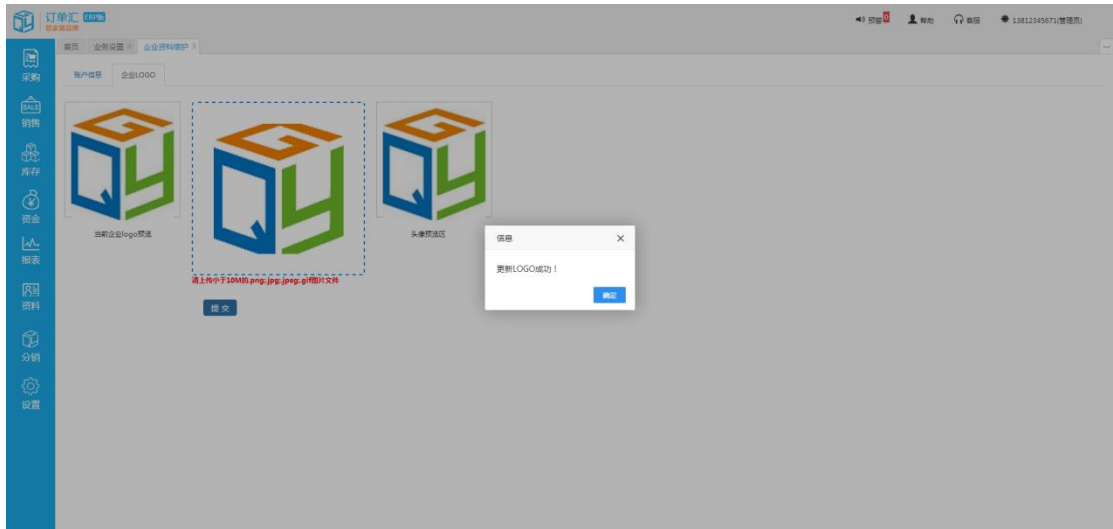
订单汇 ERP版
管家婆品牌

预警 0
帮助
客服
13812345671(管理员)

首页
业务设置 ×
企业资料维护 ×

采购
销售
库存
资金
报表
资料
分销
设置

账户信息
企业LOGO

当前企业logo预览

请上传小于10M的.png;.jpg;.jpeg;.gif图片文件

头像预览区

提 交

信息
×
更新LOGO成功！
确定